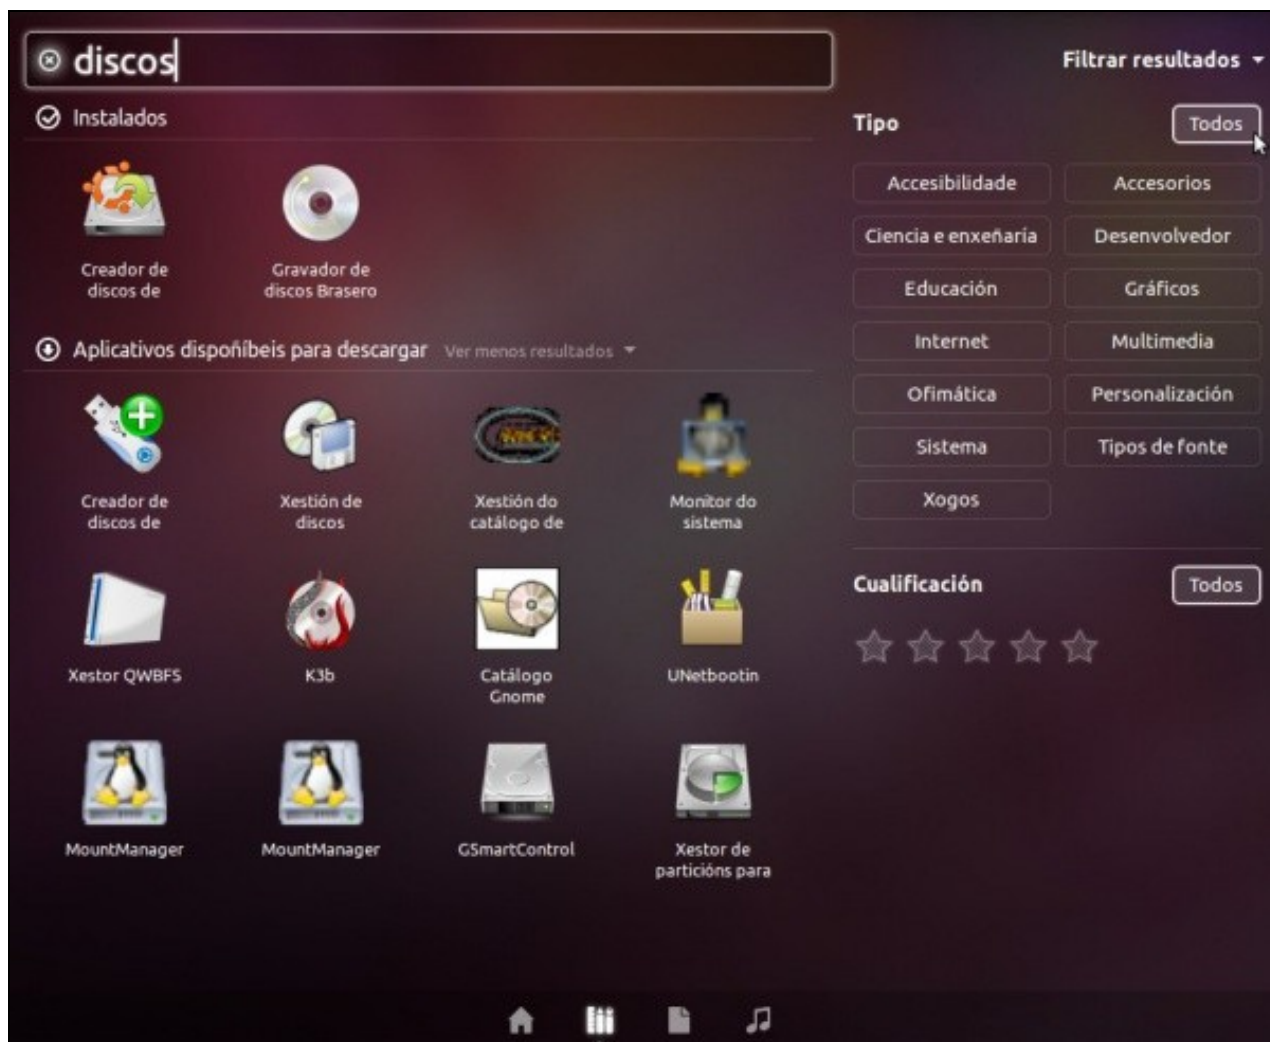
discos

Filtrar resultados

Instalados

Creador de discos de

Gravador de discos Brasero

Aplicativos dispoñibeis para descargar

Ver menos resultados

Creador de discos de

Xestión de discos

Xestión do catálogo de

Monitor do sistema

Xestor QWBFS

K3b

Catálogo Gnome

UNetbootin

MountManager

MountManager

GSmartControl

Xestor de particións para

Tipo

Todos

Accesibilidade

Accesorios

Ciencia e enxeñaría

Desenvolvedor

Educación

Gráficos

Internet

Multimedia

Ofimática

Personalización

Sistema

Tipos de fonte

Xogos

Cualificación

Todos